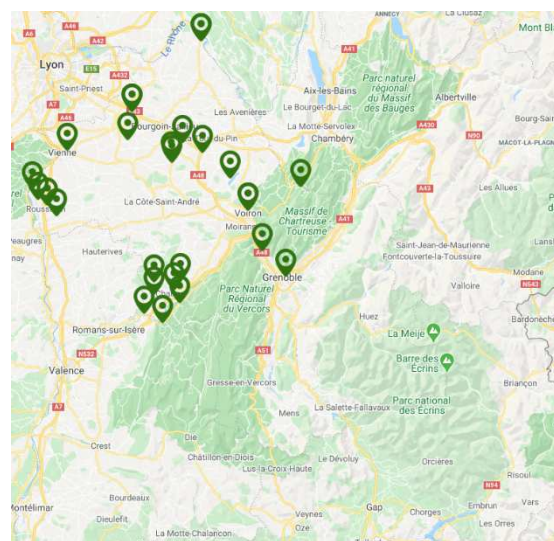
A46
A6
A42
Le Rhône
ANNECY
La Clusaz
Mont Bl
Lyon
E15
A432
A41
Aix-les-Bains
Parc naturel régional du Massif des Bauges
Albertville
Saint-Priest
Les Avenières
Le Bourget-du-Lac
A430
Bourgoin-Jallieu
du-Pin
La Motte-Servolex
N90
Bourg-Sa
Vienne
A46
Chambéry
MACOT-LA-PLAGN
A48
A43
Les Allues
La Côte-Saint-André
Voiron
Massif de Chartreuse Tourisme
Rouss
A41
Moirans
eaugres
Hauterives
Saint-Jean-de-Maurienne
Fontcouverte-la-Toussuire
Lans
nay
Grenoble
Modane
Valloire
N543
Parc Naturel Régional du Vercors
Romans-sur-Isère
Huez
Bardonèche
N532
La Meije
A51
Barre des Écrins
Valence
Briançon
A7
Gresse-en-Vercors
Parc national des Écrins
Mens
La Salette-Fallavaux
Crest
Die
Châtillon-en-Diois
Le Dévoluy
Lus-la-Croix-Haute
Orcières
Risoul
N94
Bourdeaux
Veynes
Gap
Montélimar
Dieulefit
Chorges
Embrun
Oze
Les Orres
La Motte-Chalancon